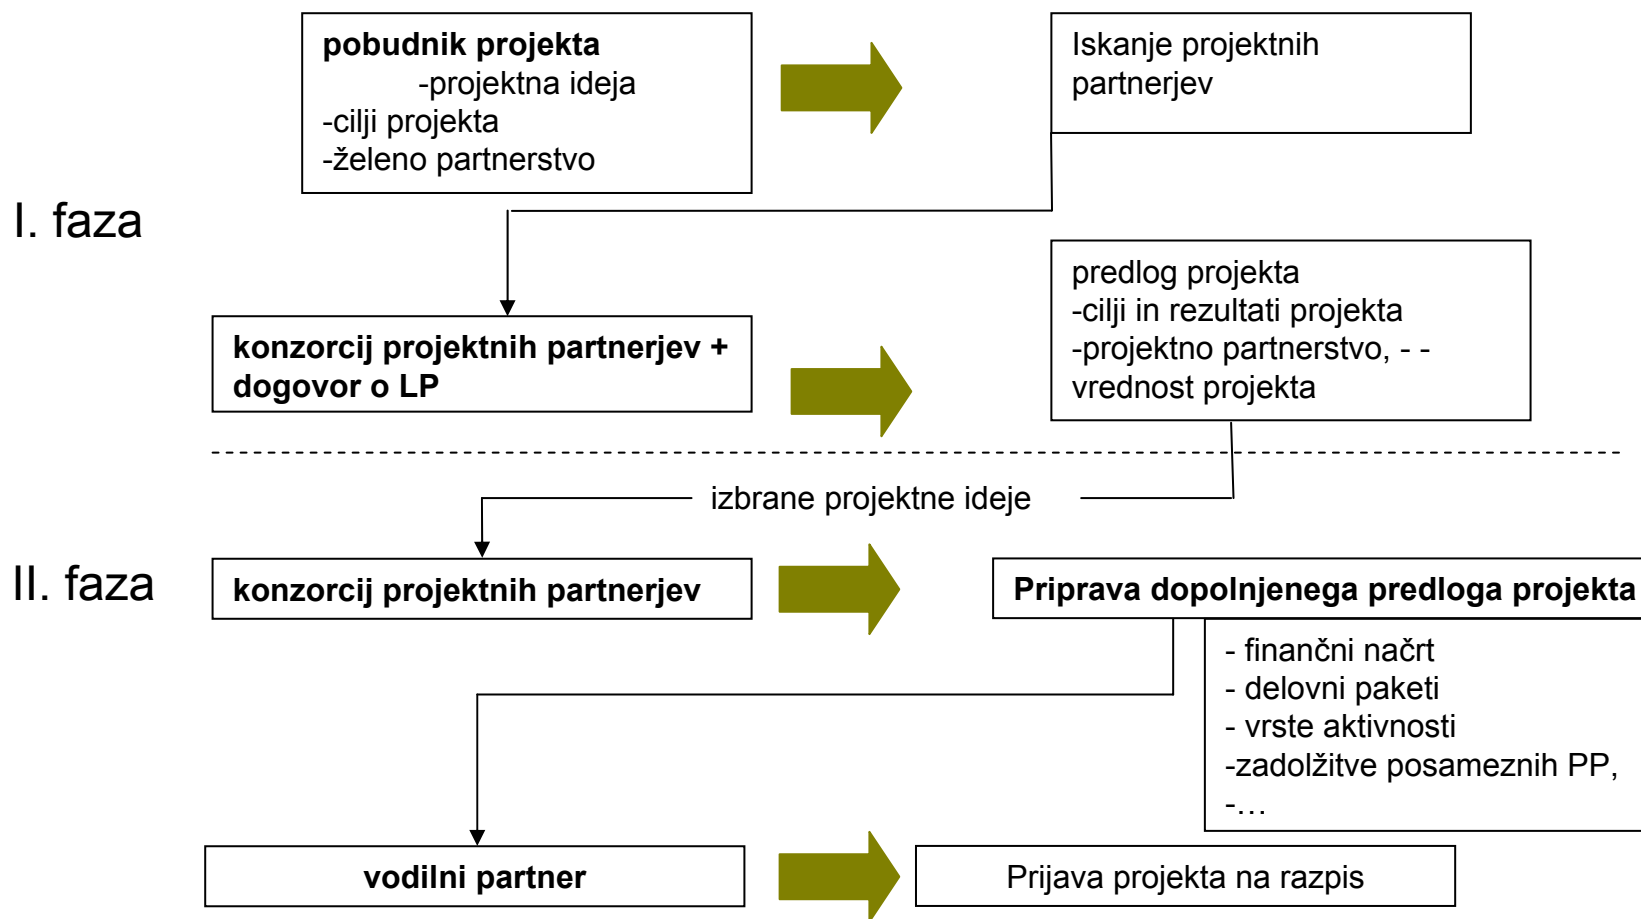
pobudnik projekta
-projektna ideja
-cilji projekta
-želeno partnerstvo

Iskanje projektnih partnerjev

I. faza

konzorcij projektnih partnerjev + dogovor o LP

predlog projekta
-cilji in rezultati projekta
-projektno partnerstvo, - -
vrednost projekta

izbrane projektne ideje

II. faza

konzorcij projektnih partnerjev

Priprava dopolnjenega predloga projekta

- finančni načrt
- delovni paketi
- vrste aktivnosti
-zadolžitve posameznih PP,
-…

vodilni partner

Prijava projekta na razpis